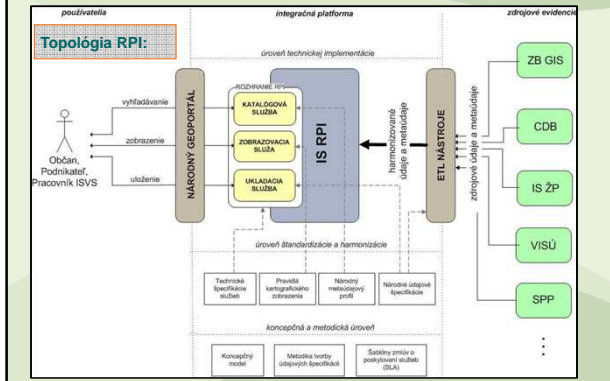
používatelia

integračná platforma

zdrojové evidencie

Topológia RPI:

úroveň technickej implementácie

ROZHRANIE RPI

NÁRODNÝ GEOPORTÁL

vyhľadávanie

zobrazenie

uloženie

Občan, Podnikateľ, Pracovník ISVS

KATALÓGOVÁ SLUŽBA

ZOBRAZOVACIA SLUŽBA

UKLADACIA SLUŽBA

IS RPI

harmonizované údaje a metaúdaje

ETL NÁSTROJE

zdrojové údaje a metaúdaje

ZB GIS

CDB

IS ŽP

VISÚ

SPP

úroveň štandardizácie a harmonizácie

Technické špecifikácie služieb

Pravidlá kartografického zobrazenia

Národný metaúdajový profil

Národné údajové špecifikácie

koncepčná a metodická úroveň

Koncepčný model

Metodika tvorby údajových špecifikácií

Šablóny zmlúv o poskytovaní služieb (SLA)

⋮